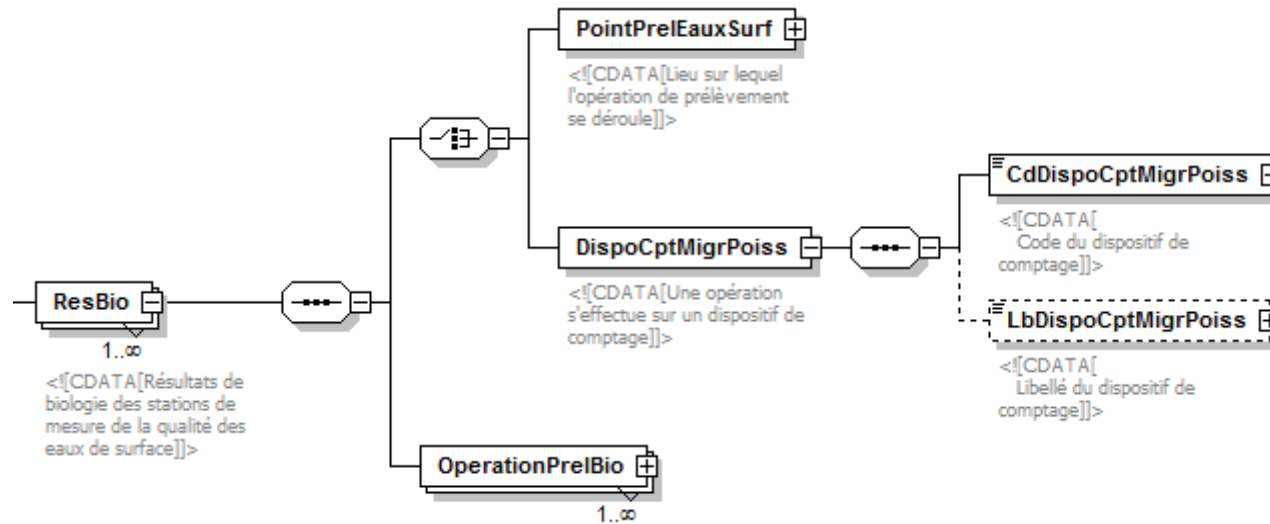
ResBio

1..∞

<![CDATA[Résultats de biologie des stations de mesure de la qualité des eaux de surface]]>

PointPrelEauxSurf

<![CDATA[Lieu sur lequel l'opération de prélèvement se déroule]]>

DispoCptMigrPoiss

<![CDATA[Une opération s'effectue sur un dispositif de comptage]]>

CdDispoCptMigrPoiss

<![CDATA[ Code du dispositif de comptage]]>

LbDispoCptMigrPoiss

<![CDATA[ Libellé du dispositif de comptage]]>

OperationPrelBio

1..∞